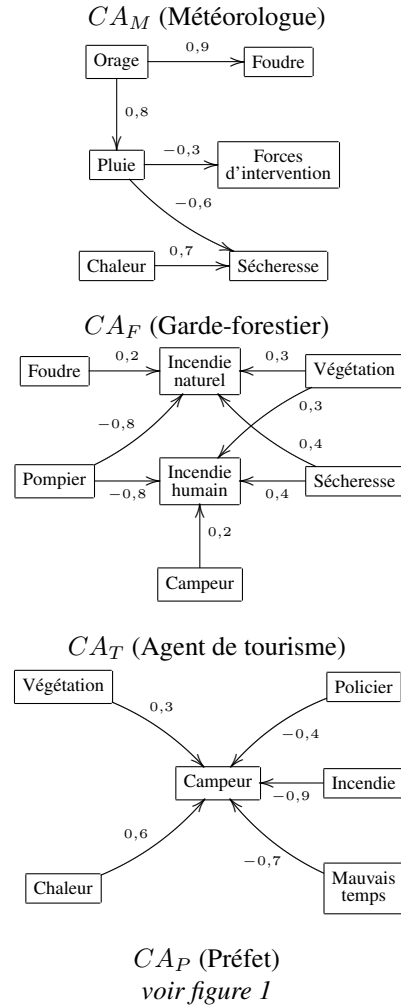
$CA_M$ (Météorologue)

Orage
0,9
Foudre
0,8
Pluie
−0,3
Forces d'intervention
−0,6
Chaleur
0,7
Sécheresse

$CA_F$ (Garde-forestier)

Foudre
0,2
Incendie naturel
0,3
Végétation
−0,8
0,3
0,4
Pompier
−0,8
Incendie humain
0,4
Sécheresse
0,2
Campeur

$CA_T$ (Agent de tourisme)

Végétation
0,3
Policier
−0,4
Campeur
Incendie
−0,9
0,6
−0,7
Chaleur
Mauvais temps

$CA_P$ (Préfet)
voir figure 1